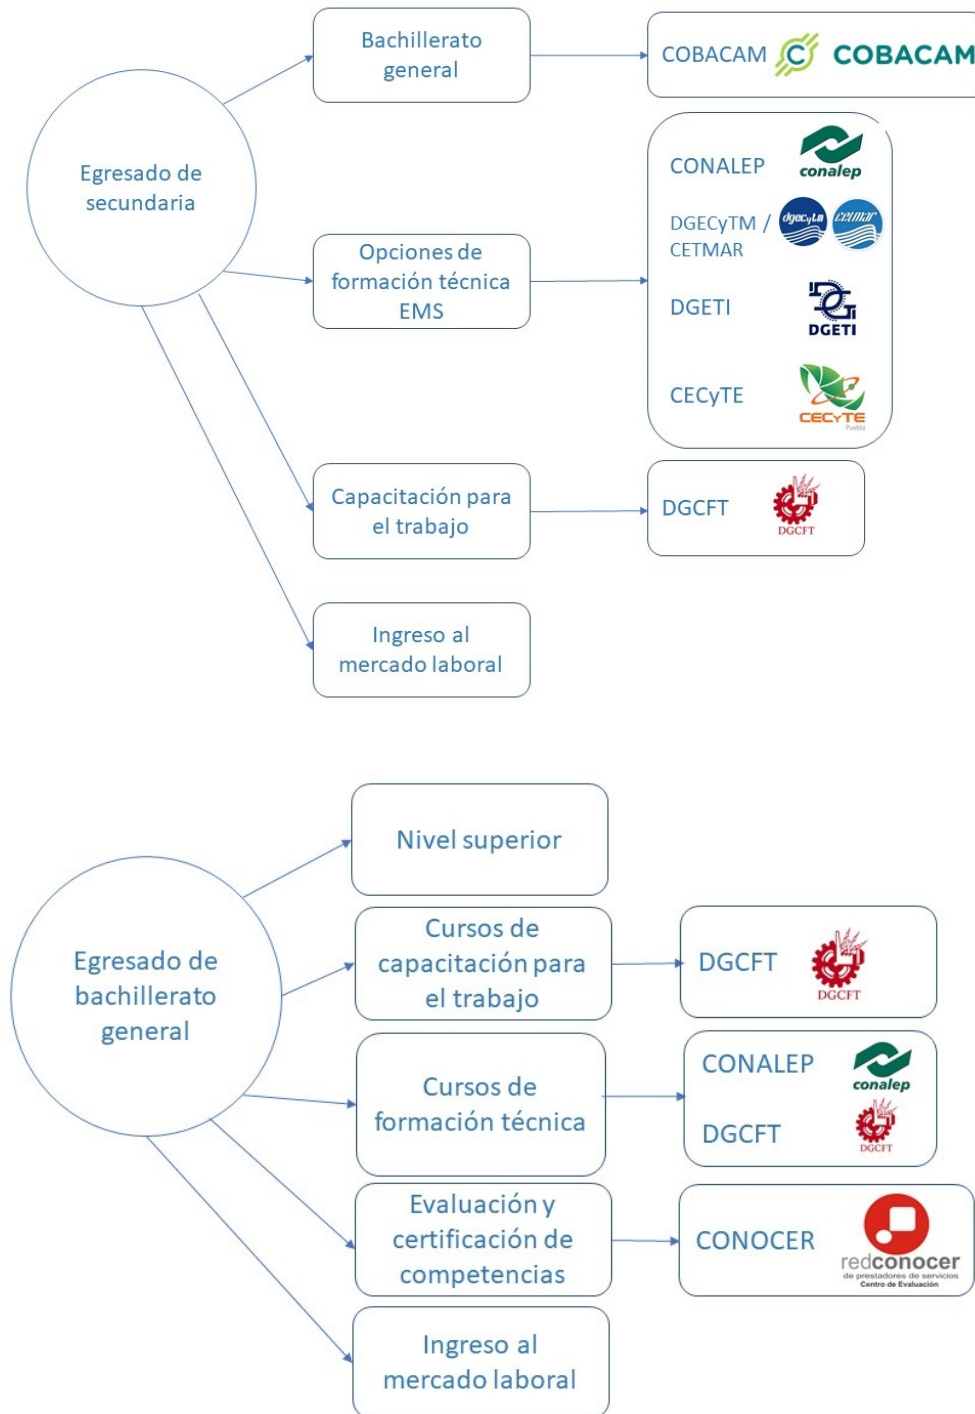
Egresado de secundaria

Bachillerato general

COBACAM COBACAM

Opciones de formación técnica EMS

CONALEP conalep

DGECyTM / CETMAR dgecytm cetmar

DGETI DGETI

CECyTE CECyTE Puebla

Capacitación para el trabajo

DGCFT DGCFT

Ingreso al mercado laboral

Egresado de bachillerato general

Nivel superior

Cursos de capacitación para el trabajo

DGCFT DGCFT

Cursos de formación técnica

CONALEP conalep

DGCFT DGCFT

Evaluación y certificación de competencias

CONOCER redconocer de prestadores de servicios Centro de Evaluación

Ingreso al mercado laboral